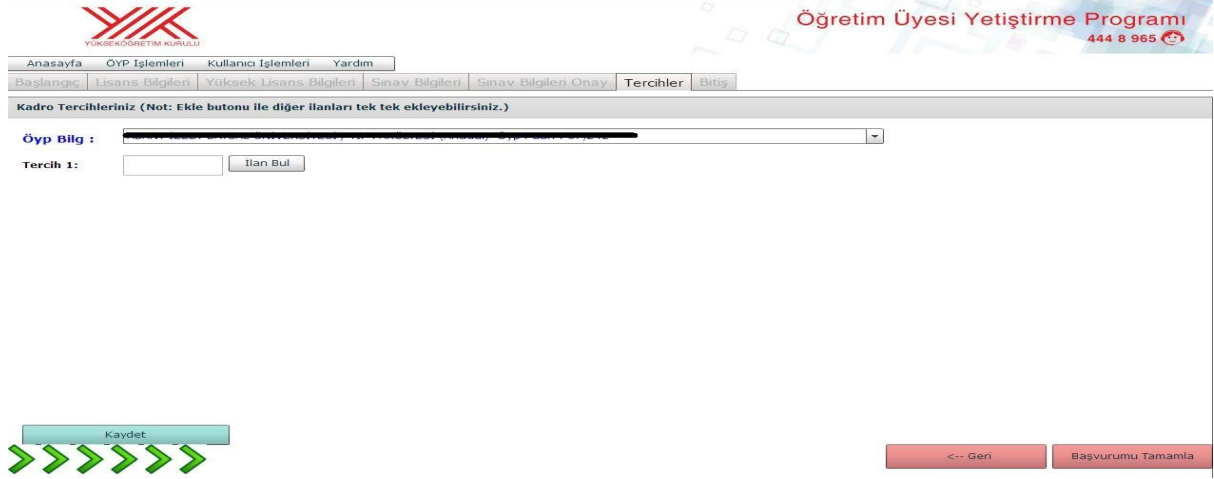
YÜKSEKÖĞRETİM KURULU

Öğretim Üyesi Yetiştirme Programı
444 8 965

Anasayfa | ÖYP İşlemleri | Kullanıcı İşlemleri | Yardım

Başlangıç | Lisans Bilgileri | Yüksek Lisans Bilgileri | Sınav Bilgileri | Sınav Bilgileri Onay | Tercihler | Bitiş

Kadro Tercihleriniz (Not: Ekle butonu ile diğer ilanları tek tek ekleyebilirsiniz.)

Öyp Bilg : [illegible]

Tercih 1: Ilan Bul

Kaydet

<-- Geri

Başvurumu Tamamla